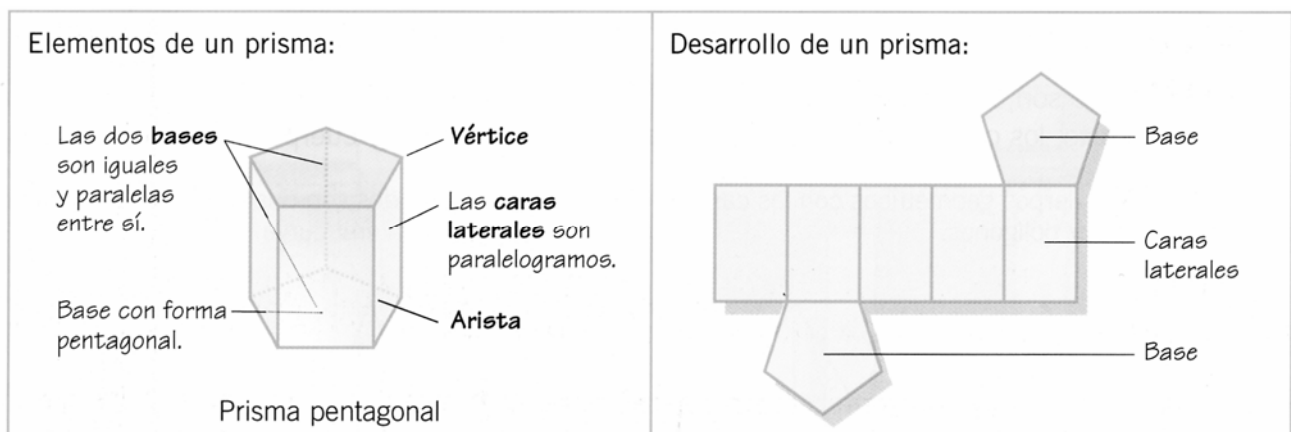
Elementos de un prisma:

Las dos **bases** son iguales y paralelas entre sí.

**Vértice**

Las **caras laterales** son paralelogramos.

Base con forma pentagonal.

**Arista**

Prisma pentagonal

Desarrollo de un prisma:

Base

Caras laterales

Base